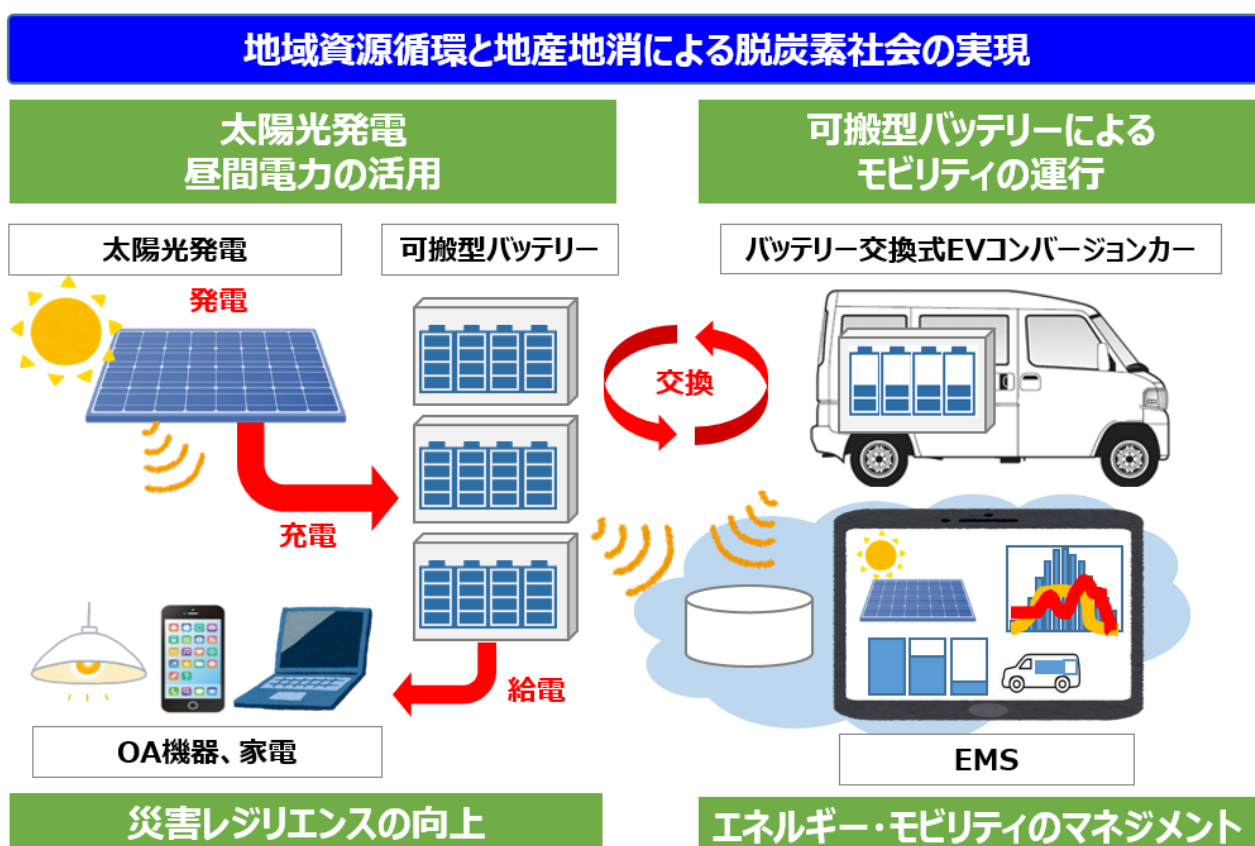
地域資源循環と地産地消による脱炭素社会の実現

太陽光発電
昼間電力の活用

可搬型バッテリーによる
モビリティの運行

太陽光発電

可搬型バッテリー

バッテリー交換式EVコンバージョンカー

発電

交換

充電

給電

OA機器、家電

EMS

災害レジリエンスの向上

エネルギー・モビリティのマネジメント